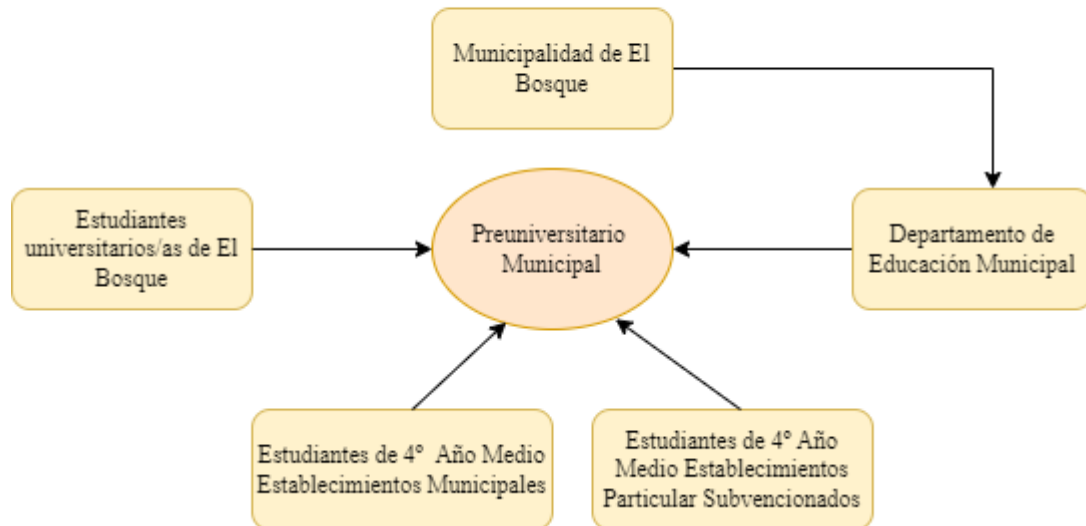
Municipalidad de El Bosque

Estudiantes universitarios/as de El Bosque

Preuniversitario Municipal

Departamento de Educación Municipal

Estudiantes de 4° Año Medio Establecimientos Municipales

Estudiantes de 4° Año Medio Establecimientos Particular Subvencionados